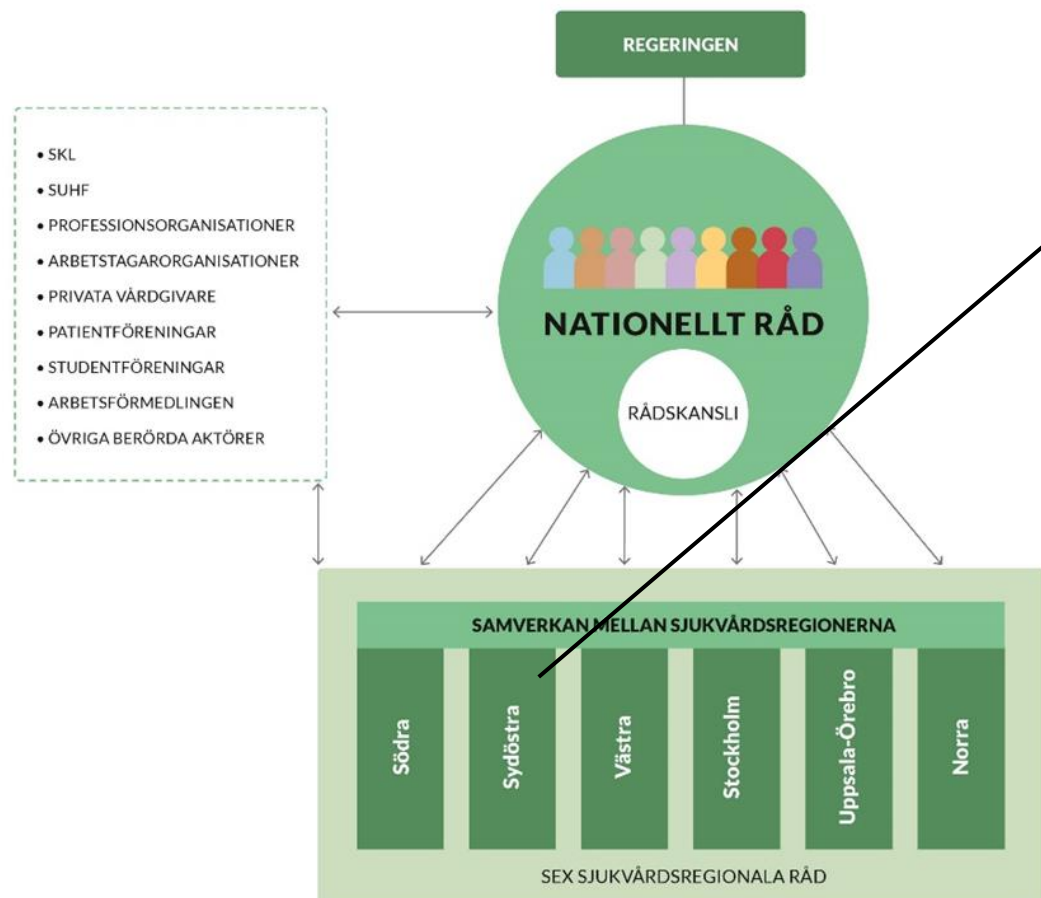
REGERINGEN

• SKL
• SUHF
• PROFESSIONSORGANISATIONER
• ARBETSTAGARORGANISATIONER
• PRIVATA VÅRDGIVARE
• PATIENTFÖRENINGAR
• STUDENTFÖRENINGAR
• ARBETSFÖRMEDLINGEN
• ÖVRIGA BERÖRDA AKTÖRER

NATIONELLT RÅD

RÅDSKANSLI

SAMVERKAN MELLAN SJUKVÅRDSREGIONERNA

Södra

Sydöstra

Västra

Stockholm

Uppsala-Örebro

Norra

SEX SJUKVÅRDSREGIONALA RÅD